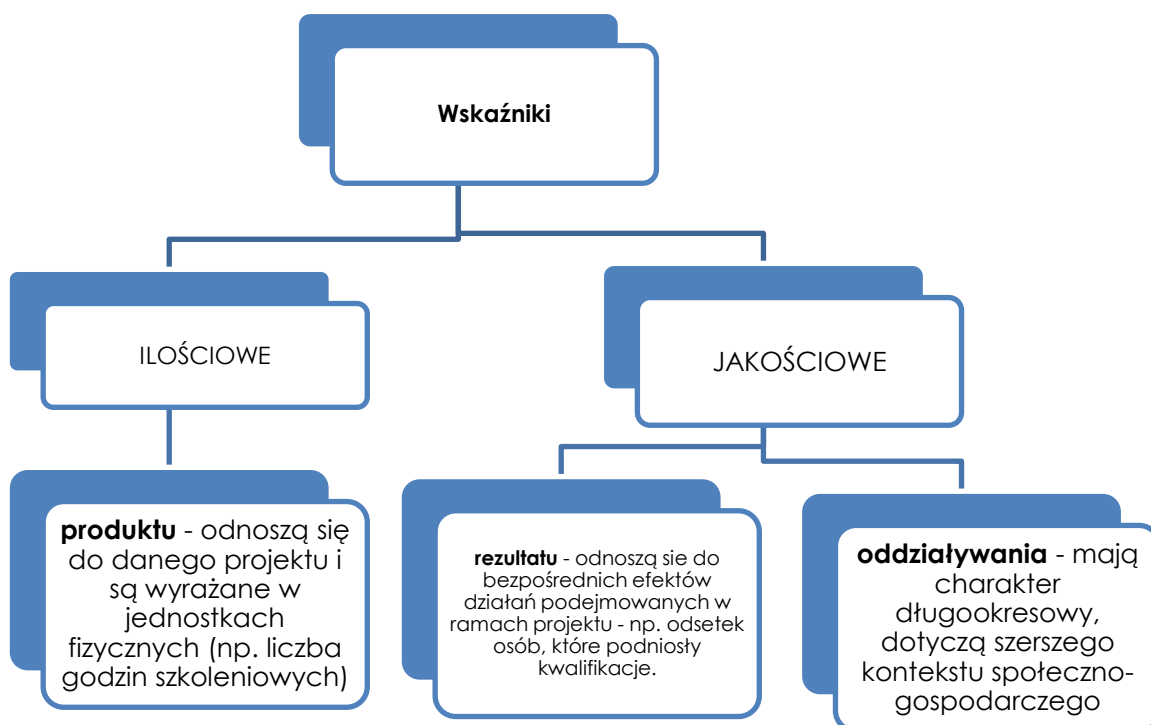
**Wskaźniki**

ILOŚCIOWE

JAKOŚCIOWE

**produktu** - odnoszą się do danego projektu i są wyrażane w jednostkach fizycznych (np. liczba godzin szkoleniowych)

**rezultatu** - odnoszą sie do bezpośrednich efektów działań podejmowanych w ramach projektu - np. odsetek osób, które podniosły kwalifikacje.

**oddziaływania** - mają charakter długookresowy, dotyczą szerszego kontekstu społeczno-gospodarczego